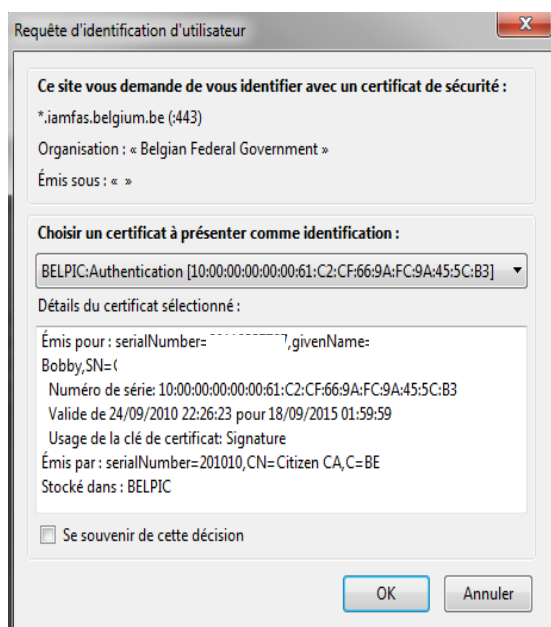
Requête d'identification d'utilisateur

X

Ce site vous demande de vous identifier avec un certificat de sécurité :

*.iamfas.belgium.be (:443)

Organisation : « Belgian Federal Government »

Émis sous : « »

Choisir un certificat à présenter comme identification :

BELPIC:Authentication [10:00:00:00:00:00:61:C2:CF:66:9A:FC:9A:45:5C:B3]

Détails du certificat sélectionné :

Émis pour : serialNumber=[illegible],givenName=Bobby,SN=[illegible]
Numéro de série: 10:00:00:00:00:00:61:C2:CF:66:9A:FC:9A:45:5C:B3
Valide de 24/09/2010 22:26:23 pour 18/09/2015 01:59:59
Usage de la clé de certificat: Signature
Émis par : serialNumber=201010,CN=Citizen CA,C=BE
Stocké dans : BELPIC

Se souvenir de cette décision

OK

Annuler